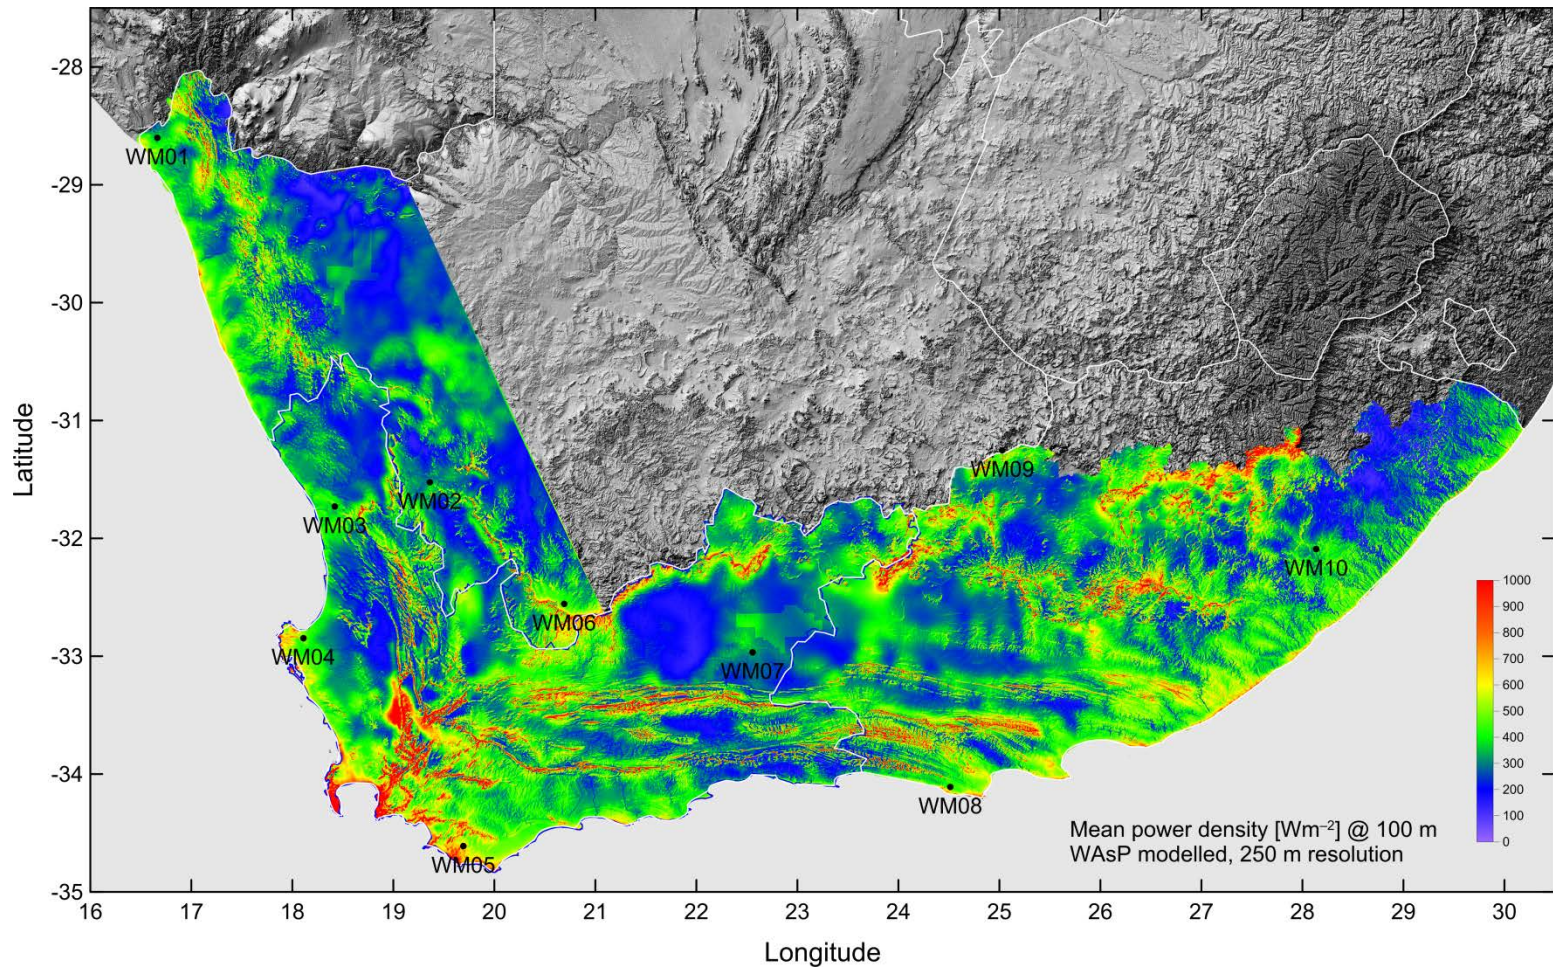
-28
-29
-30
-31
-32
-33
-34
-35
Latitude

WM01
WM02
WM03
WM04
WM05
WM06
WM07
WM08
WM09
WM10

1000
900
800
700
600
500
400
300
200
100
0

Mean power density [Wm$^{-2}$] @ 100 m
WAsP modelled, 250 m resolution

16 17 18 19 20 21 22 23 24 25 26 27 28 29 30
Longitude